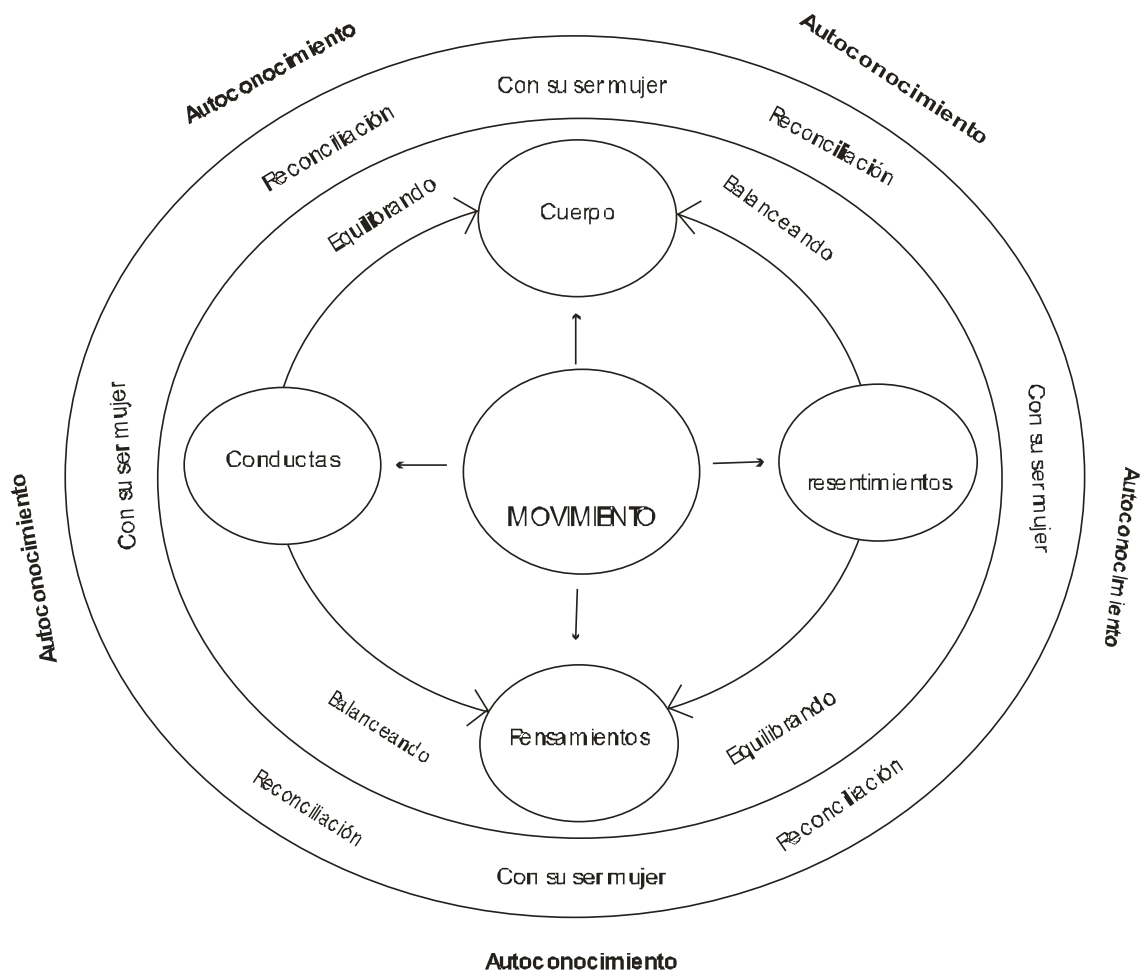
Autoconocimiento

Autoconocimiento

Con su ser mujer

Reconciliación

Reconciliación

Equilibrando

Cuerpo

Balanceando

Con su ser mujer

Conductas

MOVIMIENTO

resentimientos

Con su ser mujer

Autoconocimiento

Autoconocimiento

Balanceando

Pensamientos

Equilibrando

Reconciliación

Reconciliación

Con su ser mujer

Autoconocimiento